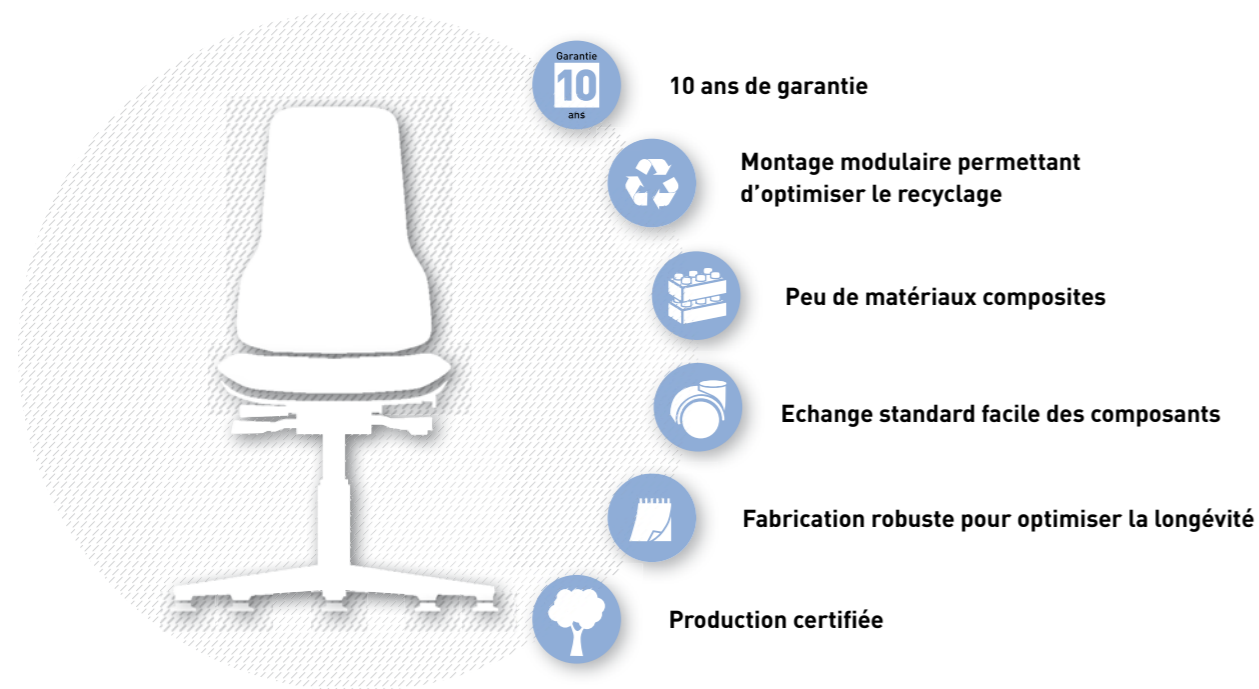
Garantie
10
ans

10 ans de garantie

Montage modulaire permettant d'optimiser le recyclage

Peu de matériaux composites

Echange standard facile des composants

Fabrication robuste pour optimiser la longévité

Production certifiée